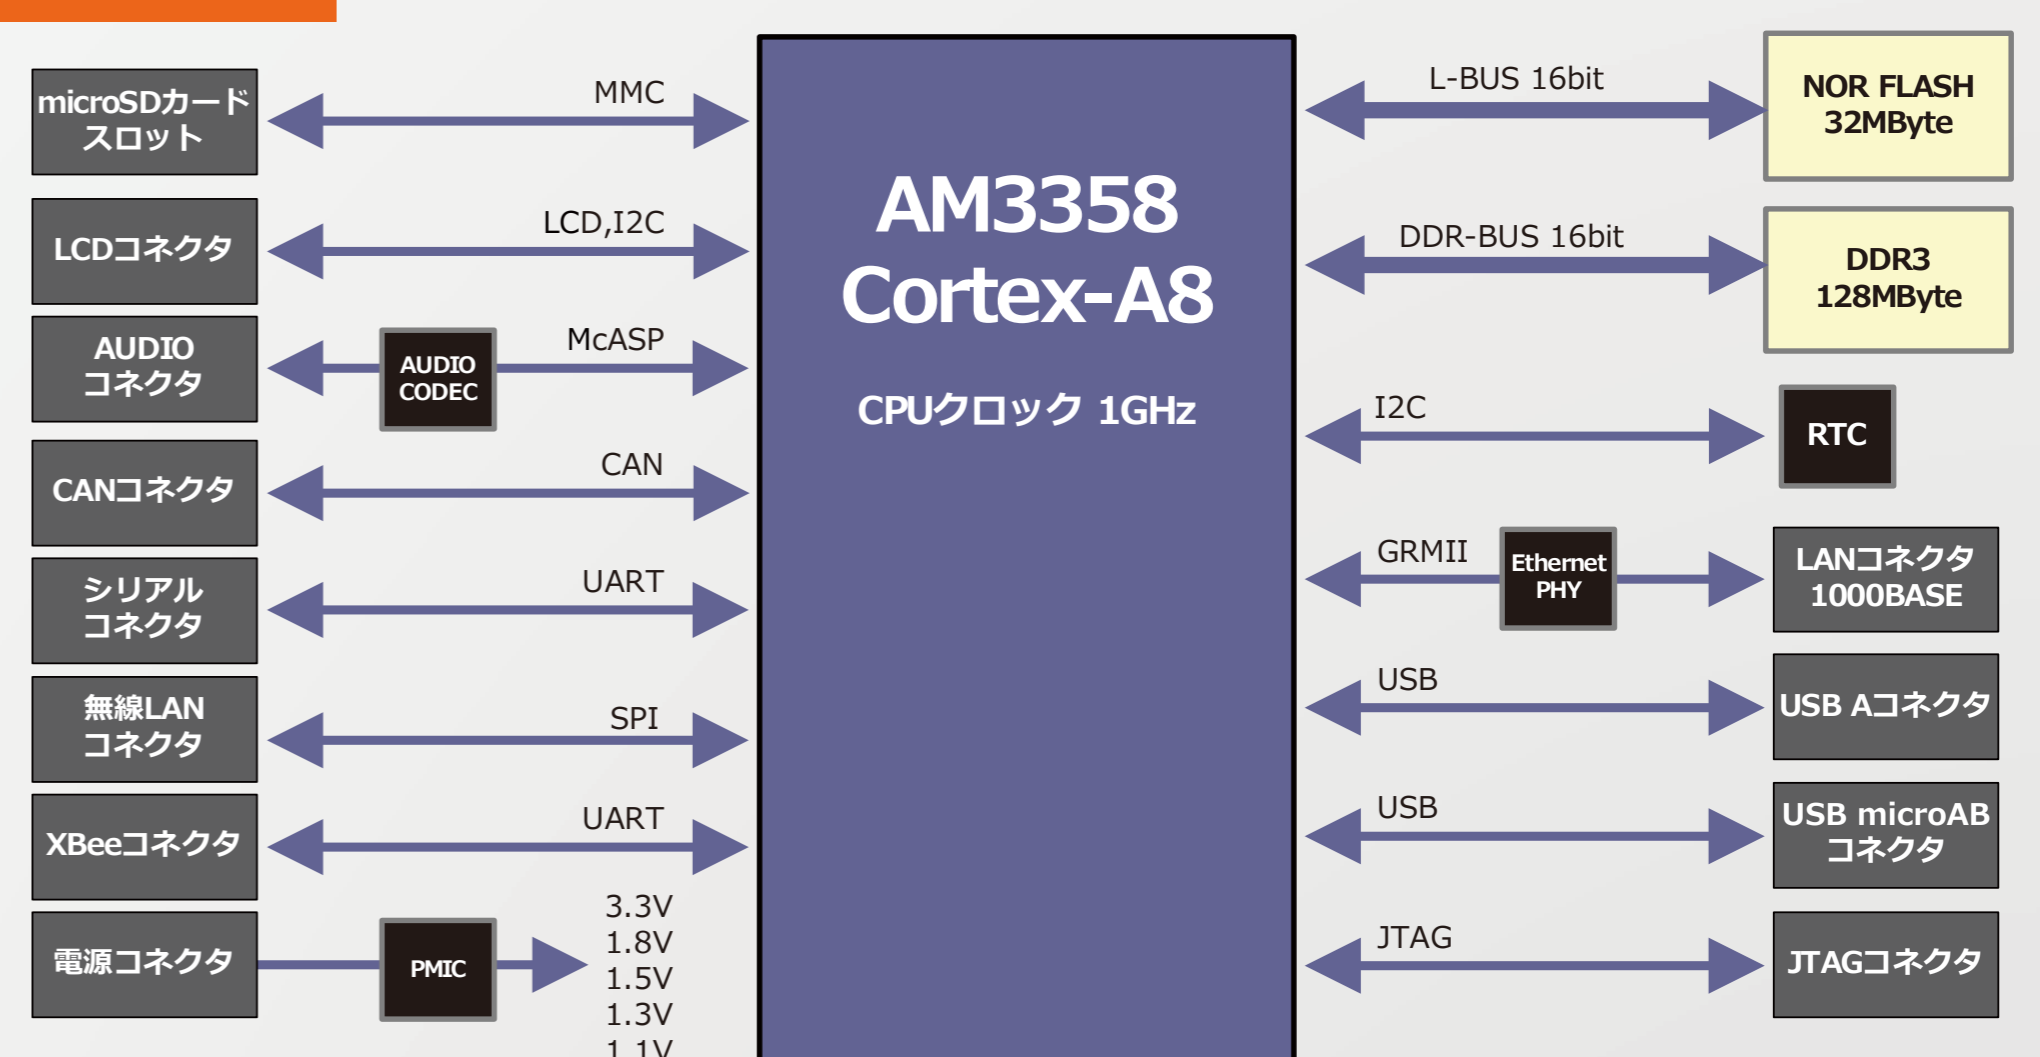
microSDカードスロット

MMC

LCDコネクタ

LCD,I2C

AUDIO コネクタ

AUDIO CODEC

McASP

CANコネクタ

CAN

シリアル コネクタ

UART

無線LAN コネクタ

SPI

XBeeコネクタ

UART

電源コネクタ

PMIC

3.3V
1.8V
1.5V
1.3V
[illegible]

AM3358
Cortex-A8

CPUクロック 1GHz

L-BUS 16bit

NOR FLASH 32MByte

DDR-BUS 16bit

DDR3 128MByte

I2C

RTC

GRMII

Ethernet PHY

LANコネクタ 1000BASE

USB

USB Aコネクタ

USB

USB microAB コネクタ

JTAG

JTAGコネクタ